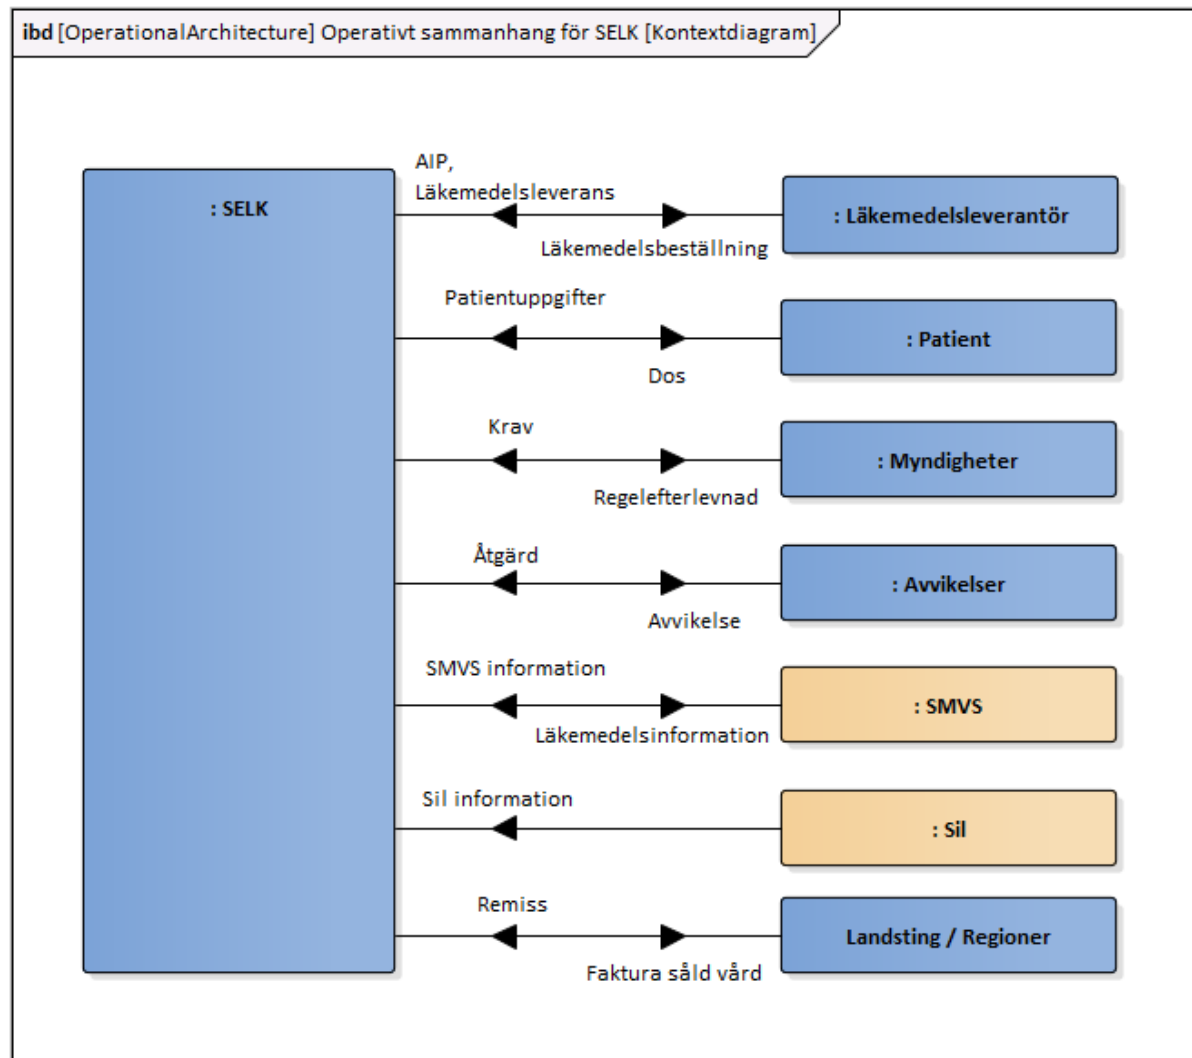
ibd [OperationalArchitecture] Operativt sammanhang för SELK [Kontextdiagram]

: SELK

AIP, Läkemedelsleverans

Läkemedelsbeställning

: Läkemedelsleverantör

Patientuppgifter

Dos

: Patient

Krav

Regelefterlevnad

: Myndigheter

Åtgärd

Avvikelse

: Avvikelser

SMVS information

Läkemedelsinformation

: SMVS

Sil information

: Sil

Remiss

Faktura såld vård

Landsting / Regioner